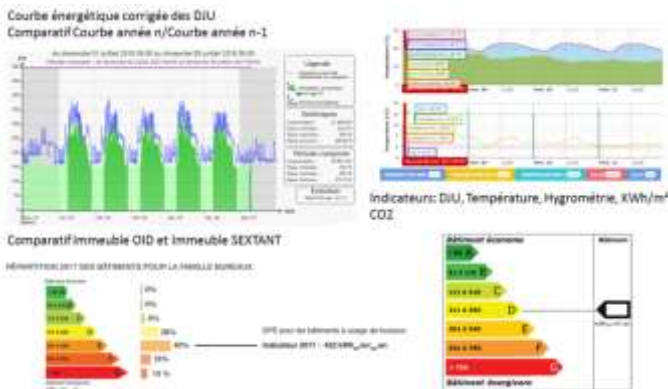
Courbe énergétique corrigée des DJU
Comparatif Courbe année n/Courbe année n-1

Légende

Statistiques

Indicateurs: DJU, Température, Hygrométrie, KWh/m² CO2

Comparatif Immeuble OID et Immeuble SEXTANT

RÉPARTITION 2017 DES BÂTIMENTS POUR LA FAMILLE BUREAUX

0%
0%
3%
28%
40%
19%
10 %

DPE pour les bâtiments à usage de bureaux
Indicateur 2017 : 432 kWh_ef/m²_an

Bâtiment économe
Bâtiment
Bâtiment énergivore

A
B
C
D
E
F
G